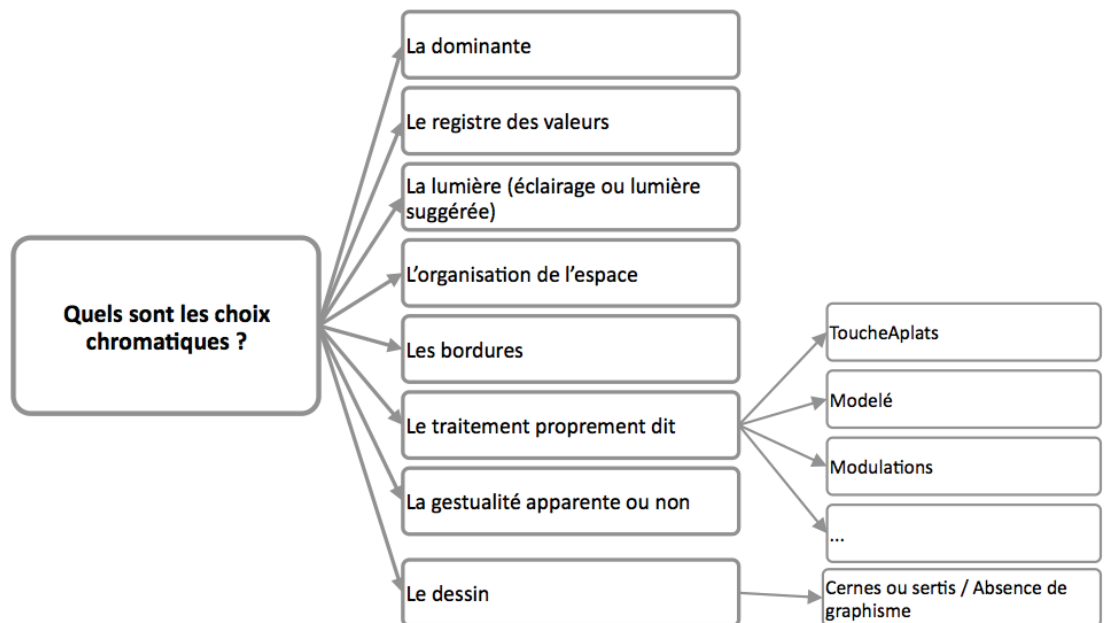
Quels sont les choix chromatiques ?

La dominante

Le registre des valeurs

La lumière (éclairage ou lumière suggérée)

L'organisation de l'espace

Les bordures

Le traitement proprement dit

La gestualité apparente ou non

Le dessin

ToucheAplats

Modelé

Modulations

...

Cernes ou sertis / Absence de graphisme